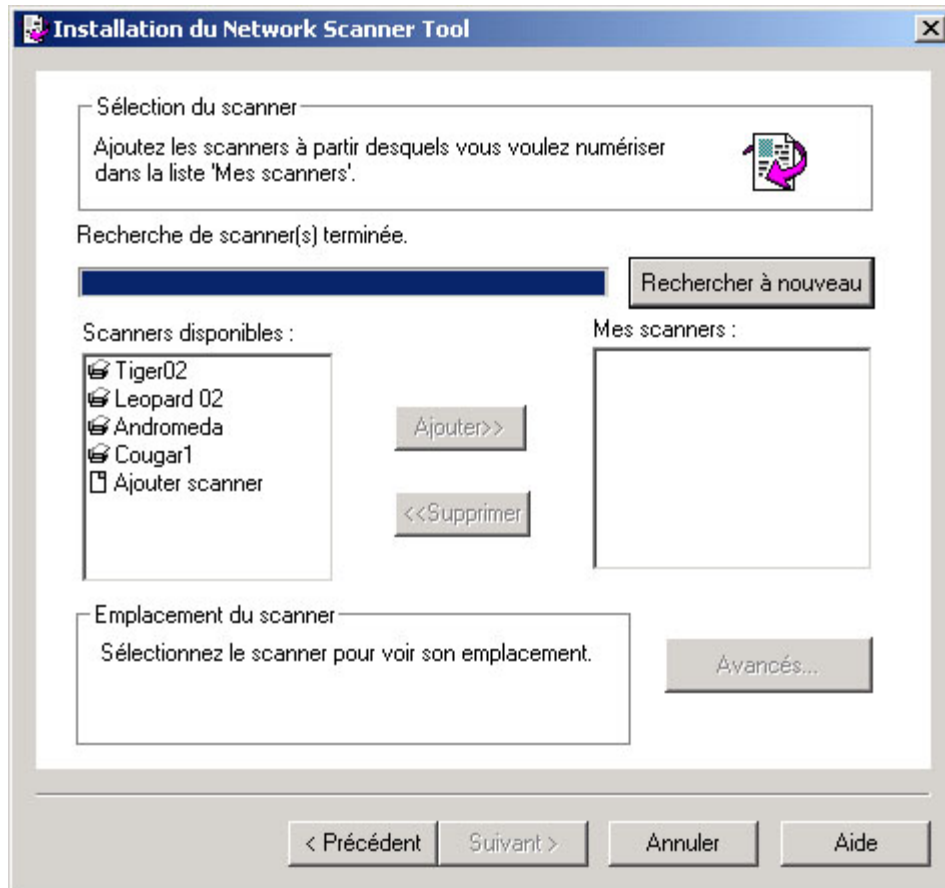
Installation du Network Scanner Tool

Sélection du scanner

Ajoutez les scanners à partir desquels vous voulez numériser dans la liste 'Mes scanners'.

Recherche de scanner(s) terminée.

Rechercher à nouveau

Scanners disponibles :

Tiger02
Leopard 02
Andromeda
Cougar1
Ajouter scanner

Ajouter>>

<<Supprimer

Mes scanners :

Emplacement du scanner

Sélectionnez le scanner pour voir son emplacement.

Avancés...

< Précédent

Suivant >

Annuler

Aide